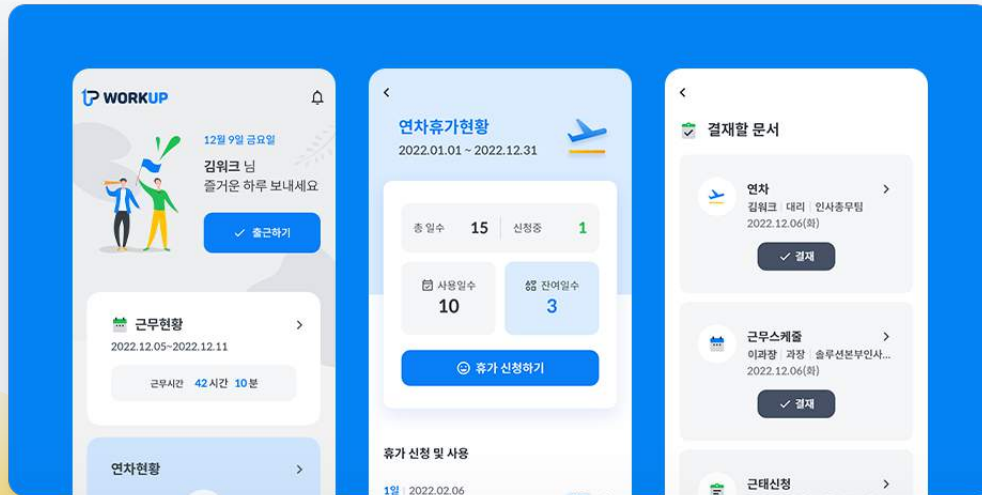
WORKUP

12월 9일 금요일

김워크 님
즐거운 하루 보내세요

출근하기

근무현황
2022.12.05~2022.12.11

근무시간 42 시간 10 분

연차현황

연차휴가현황
2022.01.01 ~ 2022.12.31

총 일수 15
신청중 1

사용일수 10
잔여일수 3

휴가 신청하기

휴가 신청 및 사용

1일 2022.02.06

결재할 문서

연차
김워크 | 대리 | 인사총무팀
2022.12.06(화)
결재

근무스케줄
이과장 | 과장 | 솔루션본부인사...
2022.12.06(화)
결재

근태신청